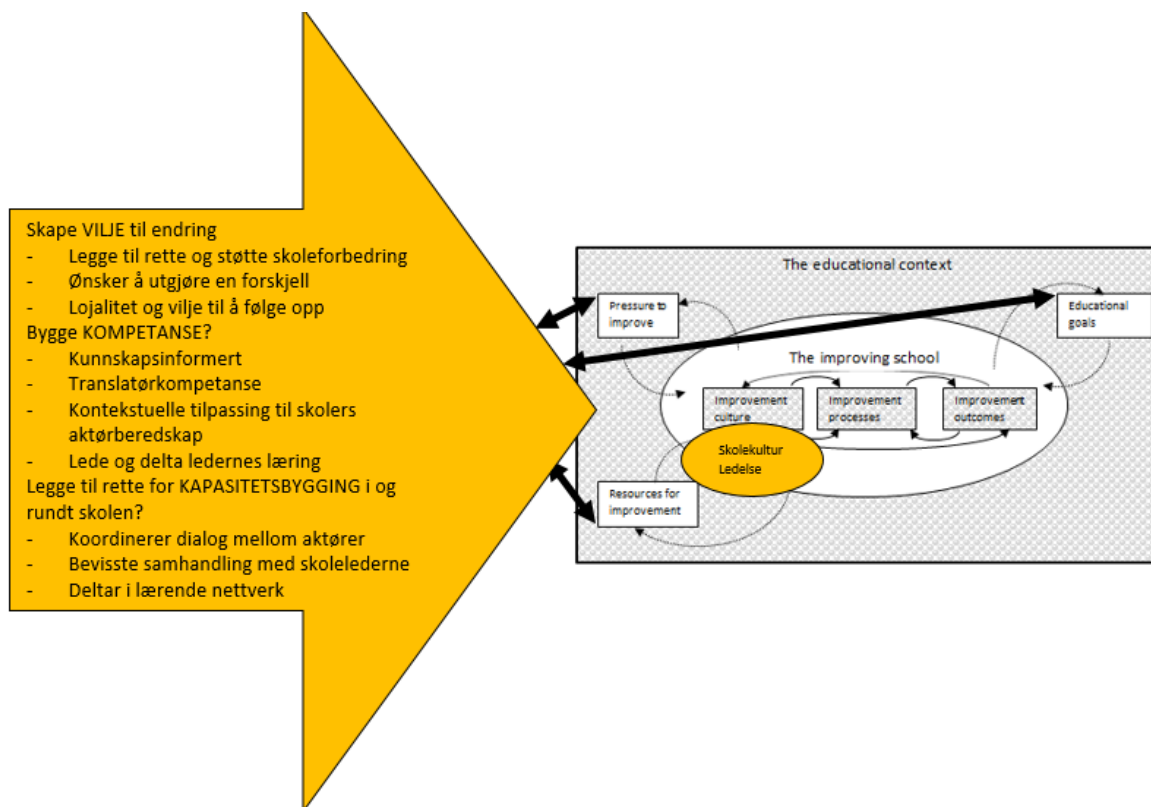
Skape VILJE til endring
- Legge til rette og støtte skoleforbedring
- Ønsker å utgjøre en forskjell
- Lojalitet og vilje til å følge opp
Bygge KOMPETANSE?
- Kunnskapsinformert
- Translatørkompetanse
- Kontekstuelle tilpassing til skolers aktørberedskap
- Lede og delta ledernes læring
Legge til rette for KAPASITETSBYGGING i og rundt skolen?
- Koordinerer dialog mellom aktører
- Bevisste samhandling med skolelederne
- Deltar i lærende nettverk

The educational context

Pressure to improve

Educational goals

The improving school

Improvement culture

Improvement processes

Improvement outcomes

Skolekultur
Ledelse

Resources for improvement